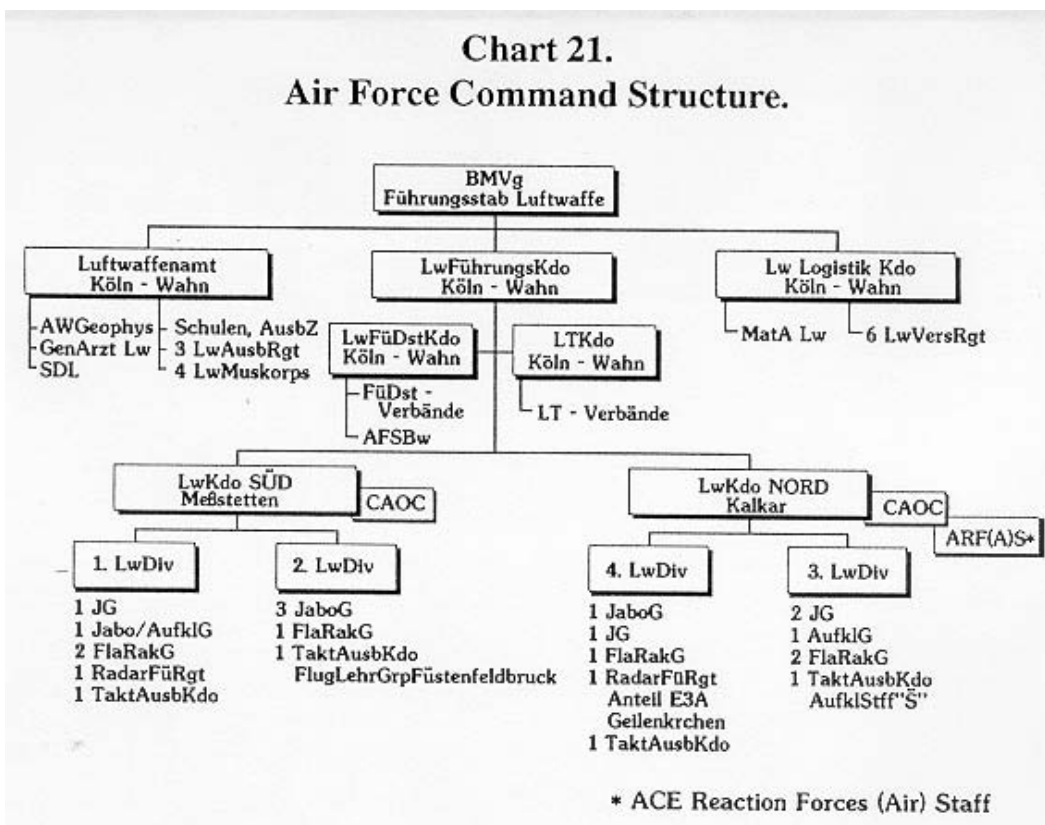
Chart 21.
Air Force Command Structure.

BMVg
Führungsstab Luftwaffe

Luftwaffenamt
Köln - Wahn

AWGeophys
GenArzt Lw
SDL

Schulen, AusbZ
3 LwAusbRgt
4 LwMuskorps

LwFührungsKdo
Köln - Wahn

LwFüDstKdo
Köln - Wahn

FüDst - Verbände
AFSBw

LTKdo
Köln - Wahn

LT - Verbände

Lw Logistik Kdo
Köln - Wahn

MatA Lw
6 LwVersRgt

LwKdo SÜD
Meßstetten

CAOC

1. LwDiv

1 JG
1 Jabo/AufklG
2 FlaRakG
1 RadarFüRgt
1 TaktAusbKdo

2. LwDiv

3 JaboG
1 FlaRakG
1 TaktAusbKdo
FlugLehrGrpFüstenfeldbruck

LwKdo NORD
Kalkar

CAOC

ARF(A)S*

4. LwDiv

1 JaboG
1 JG
1 FlaRakG
1 RadarFüRgt
Anteil E3A
Geilenkrchen
1 TaktAusbKdo

3. LwDiv

2 JG
1 AufklG
2 FlaRakG
1 TaktAusbKdo
AufklStff"Š"

* ACE Reaction Forces (Air) Staff